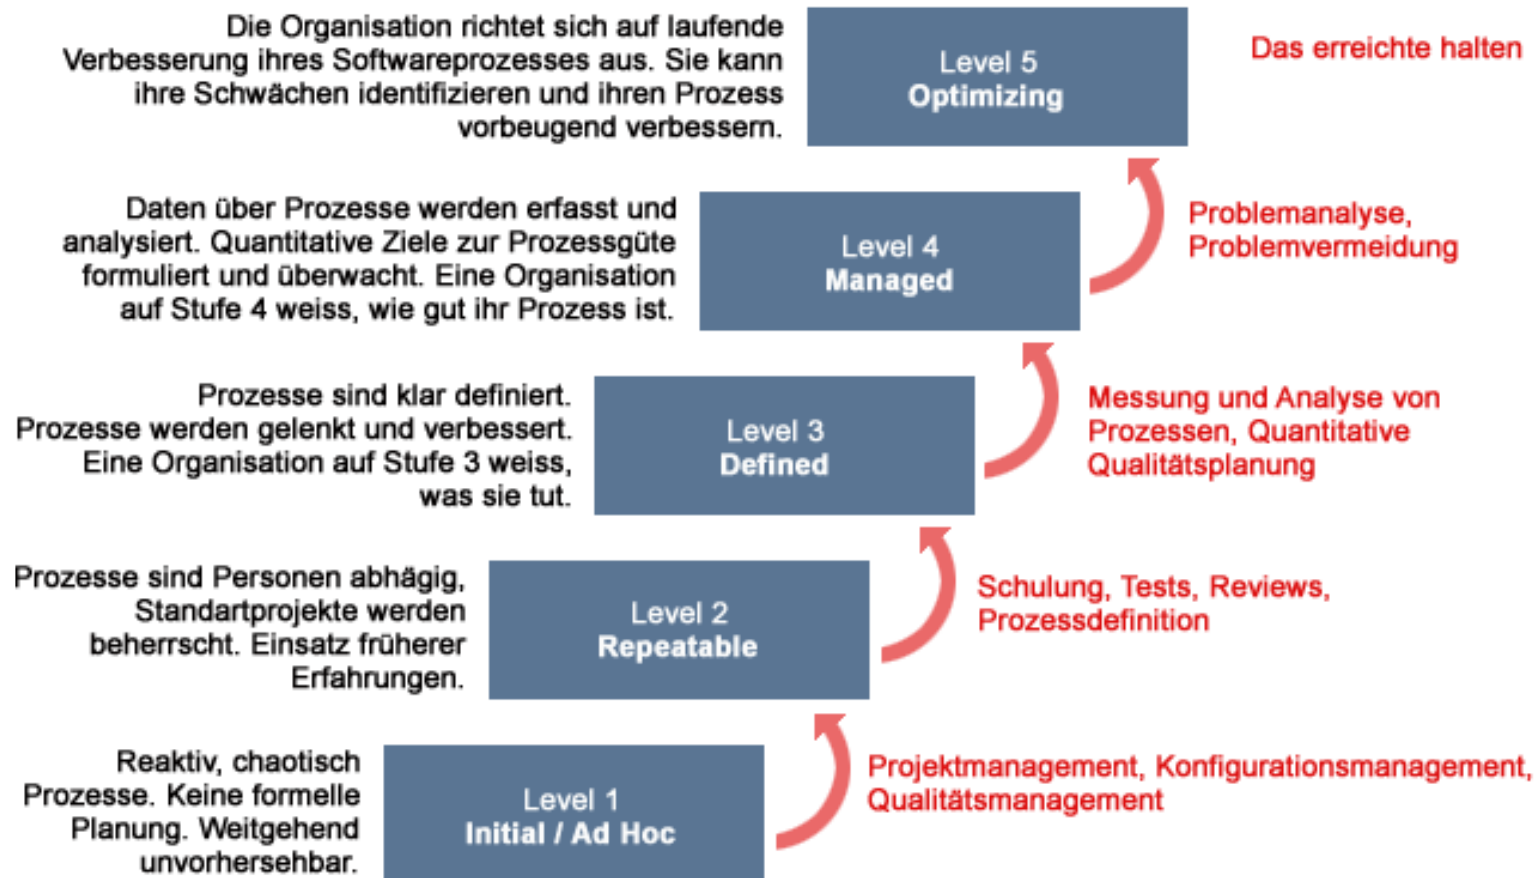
Die Organisation richtet sich auf laufende Verbesserung ihres Softwareprozesses aus. Sie kann ihre Schwächen identifizieren und ihren Prozess vorbeugend verbessern.

Level 5
Optimizing

Das erreichte halten

Daten über Prozesse werden erfasst und analysiert. Quantitative Ziele zur Prozessgüte formuliert und überwacht. Eine Organisation auf Stufe 4 weiss, wie gut ihr Prozess ist.

Level 4
Managed

Problemanalyse, Problemvermeidung

Prozesse sind klar definiert. Prozesse werden gelenkt und verbessert. Eine Organisation auf Stufe 3 weiss, was sie tut.

Level 3
Defined

Messung und Analyse von Prozessen, Quantitative Qualitätsplanung

Prozesse sind Personen abhägig, Standartprojekte werden beherrscht. Einsatz früherer Erfahrungen.

Level 2
Repeatable

Schulung, Tests, Reviews, Prozessdefinition

Reaktiv, chaotisch Prozesse. Keine formelle Planung. Weitgehend unvorhersehbar.

Level 1
Initial / Ad Hoc

Projektmanagement, Konfigurationsmanagement, Qualitätsmanagement